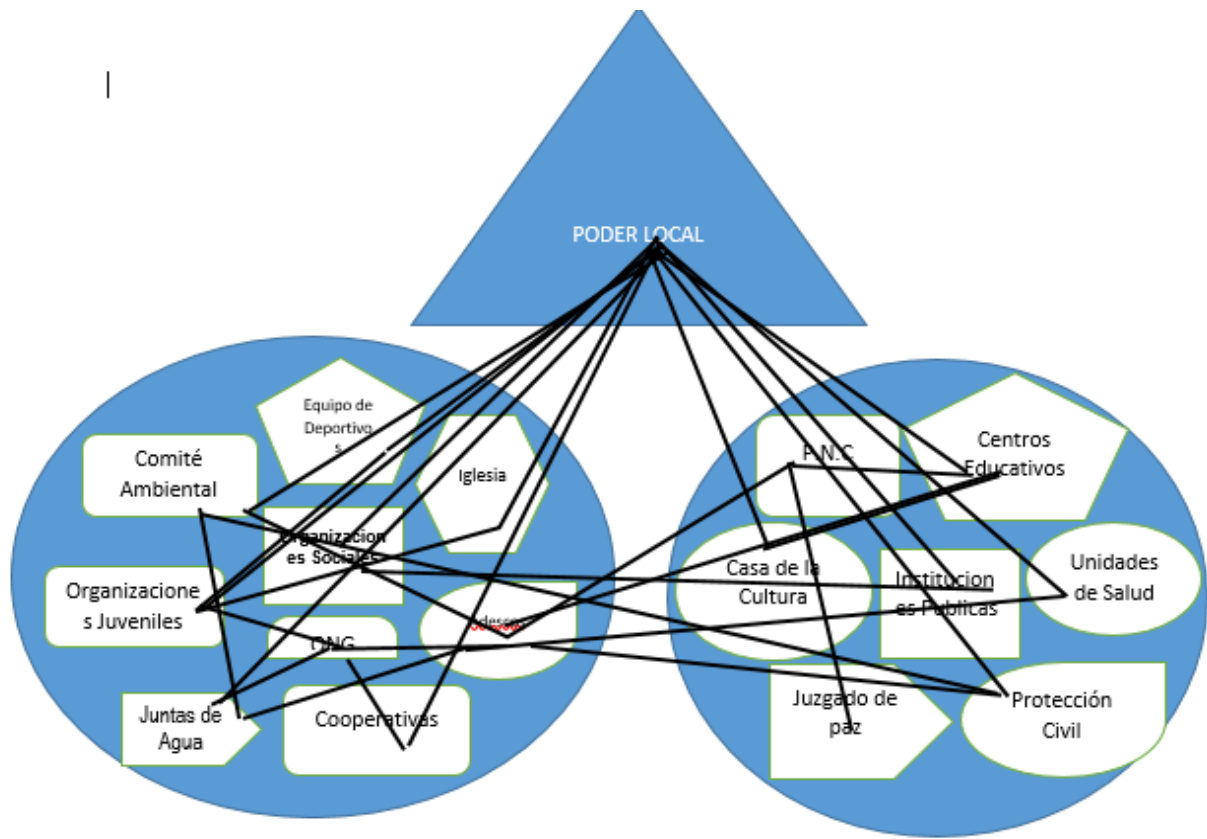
PODER LOCAL

Equipo de Deportivo s

Comité Ambiental

Iglesia

Organizaciones Sociales

Organizaciones Juveniles

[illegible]

ONG

Juntas de Agua

Cooperativas

P.N.C

Centros Educativos

Casa de la Cultura

Instituciones Publicas

Unidades de Salud

Juzgado de paz

Protección Civil